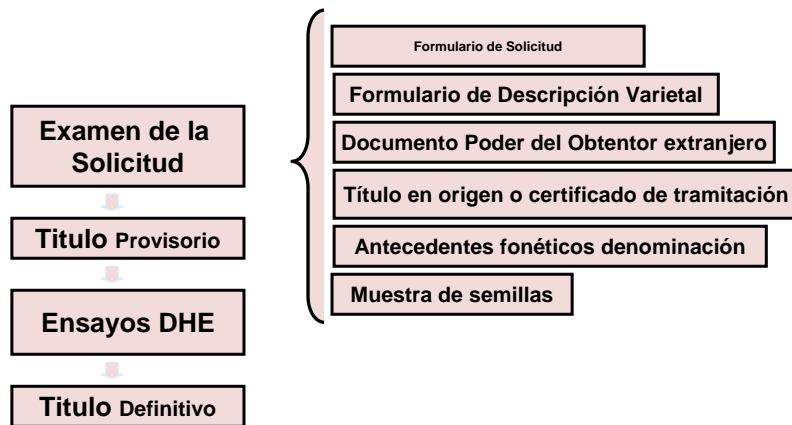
Examen de la Solicitud

Titulo Provisorio

Ensayos DHE

Titulo Definitivo

Formulario de Solicitud

Formulario de Descripción Varietal

Documento Poder del Obtentor extranjero

Título en origen o certificado de tramitación

Antecedentes fonéticos denominación

Muestra de semillas